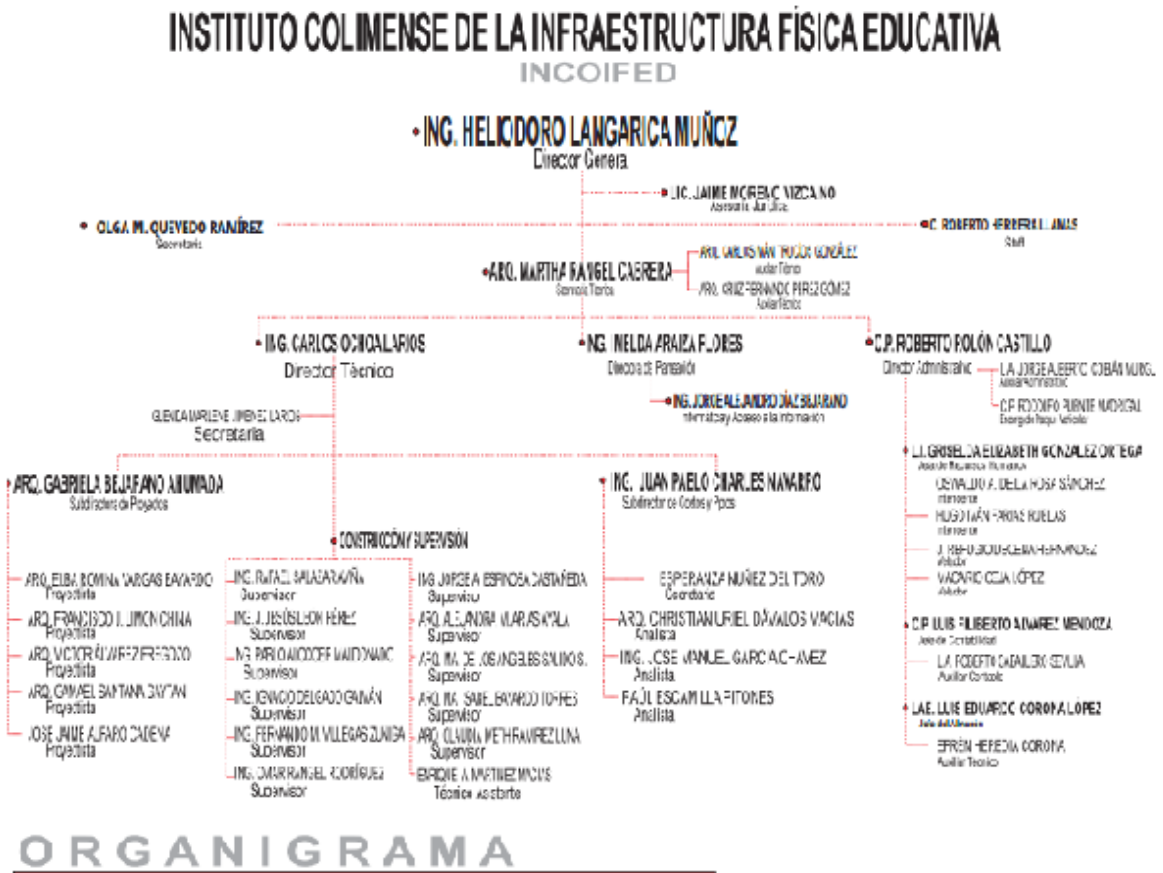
INSTITUTO COLIMENSE DE LA INFRAESTRUCTURA FÍSICA EDUCATIVA
INCOIFED

ING. HELIODORO LANGARICA MUÑOZ
Director General

LIC. JAIME MORENO VIZCAINO
Asesor Jurídico

OLGA M. QUEVEDO RAMÍREZ
Secretaria

C. ROBERTO HERRERA LLANAS
Staff

ARQ. MARTHA RANGEL CABRERA
Gerente Técnico

ARQ. CARLOS IVÁN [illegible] GONZÁLEZ
Auxiliar Técnico

ARQ. CRUZ FERNANDO PÉREZ GÓMEZ
Auxiliar Técnico

ING. CARLOS OCHOA LARIOS
Director Técnico

ING. NELDA ARAIZA FLORES
Directora de Planeación

C.P. ROBERTO ROLÓN CASTILLO
Director Administrativo

LA. JORGE ALBERTO OBÁN MUÑOZ
Auxiliar Administrativo

C.P. RODOLFO PUENTE MADRIGAL
Encargado Parque Vehicular

ING. JORGE ALEJANDRO DÍAZ BEJARANO
Informática y Acceso a la Información

GLENDA MARLENE JIMÉNEZ LARIOS
Secretaria

LI. GRISELDA ELIZABETH GONZÁLEZ ORTEGA
Jefe de Recursos Humanos

OSWALDO A. DE LA ROSA SÁNCHEZ
Intendente

HUGO IVÁN ARIAS RUELAS
Intendente

J. REFUGIO ESCOBEDO HERNÁNDEZ
Velador

MACARIO OCHOA LÓPEZ
Velador

ARQ. GABRIELA BEJARANO AHUMADA
Subdirectora de Proyectos

ING. JUAN PABLO CHARLES NAVARRO
Subdirector de Costos y Pptos

CONSTRUCCIÓN Y SUPERVISIÓN

ARQ. ELBA ROMINA VARGAS EVARDO
Proyectista

ARQ. FRANCISCO I. LIMÓN CHINA
Proyectista

ARQ. VÍCTOR ÁLVAREZ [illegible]
Proyectista

ARQ. CARMEL SANTANA SANTANA
Proyectista

JOSÉ JAIME ALFARO CADENA
Proyectista

ING. RAFAEL SALAZAR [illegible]
Supervisor

ING. J. JESÚS LEÓN PÉREZ
Supervisor

ING. PABLO ALCOCER MALDONADO
Supervisor

ING. IGNACIO DELGADO GALVÁN
Supervisor

ING. FERNANDO M. VILLEGAS ZÚÑIGA
Supervisor

ING. OMAR RANGEL RODRÍGUEZ
Supervisor

ING. JORGE A. ESPINOSA CASTAÑEDA
Supervisor

ARQ. ALEJANDRA VILLARIAS AYALA
Supervisor

ARQ. MA. DE LOS ÁNGELES SALIDO S.
Supervisor

ARQ. MA. ISABEL EVARDO TORRES
Supervisor

ARQ. CLAUDIA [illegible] RAMÍREZ LUNA
Supervisor

ENRIQUE A. MARTÍNEZ MACÍAS
Técnico Asistente

ESPERANZA NÚÑEZ DEL TORO
Secretaria

ARQ. CHRISTIAN URIEL DÁVALOS MACÍAS
Analista

ING. JOSÉ MANUEL GARCÍA CHÁVEZ
Analista

RAÚL ESCAMILLA RITONES
Analista

C.P. LUIS FILIBERTO ÁLVAREZ MENDOZA
Jefe de Contabilidad

L.A. ROBERTO CABALLERO SEVILLA
Auxiliar Contable

LAE. LUIS EDUARDO CORONA LÓPEZ
Jefe del Almacén

EFRÉN HEREDIA CORONA
Auxiliar Técnico

ORGANIGRAMA